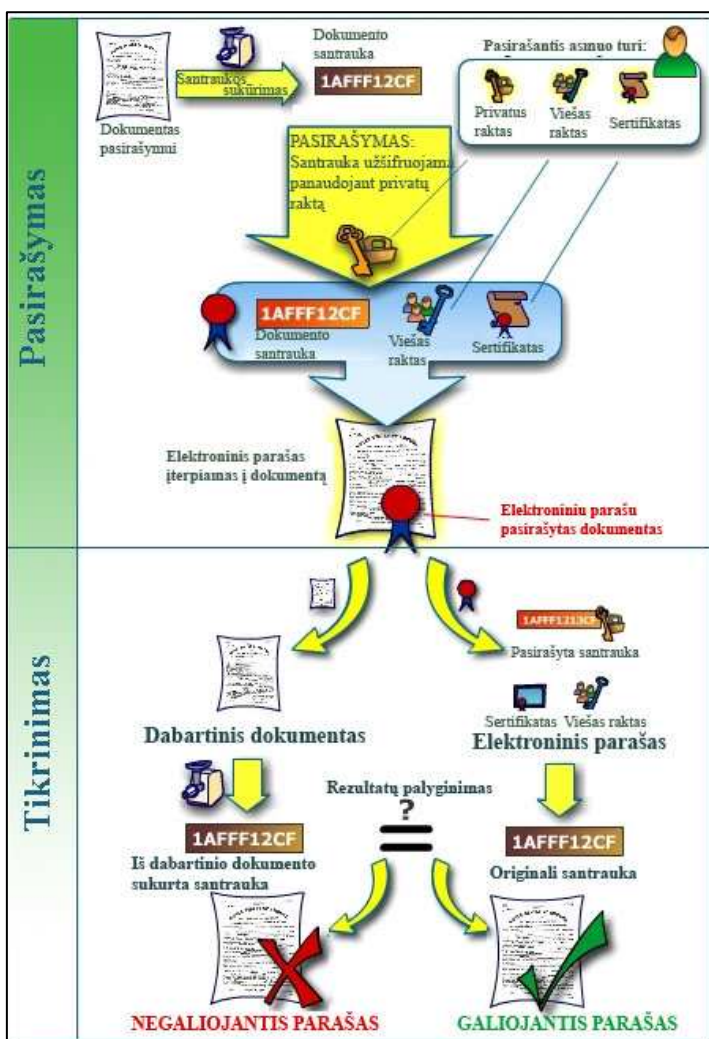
Pasirašymas

Dokumentas pasirašymui

Santraukos sukūrimas

Dokumento santrauka

1AFFF12CF

Pasirašantis asmuo turi:

Privatus raktas

Viešas raktas

Sertifikatas

PASIRAŠYMAS: Santrauka užšifruojama panaudojant privatų raktą

1AFFF12CF

Dokumento santrauka

Viešas raktas

Sertifikatas

Elektroninis parašas įterpiamas į dokumentą

Elektroniniu parašu pasirašytas dokumentas

Tikrinimas

1AFFF1213CF

Pasirašyta santrauka

Sertifikatas

Viešas raktas

Dabartinis dokumentas

Elektroninis parašas

Rezultatų palyginimas

?

=

1AFFF12CF

Iš dabartinio dokumento sukurta santrauka

1AFFF12CF

Originali santrauka

NEGALIOJANTIS PARAŠAS

GALIOJANTIS PARAŠAS